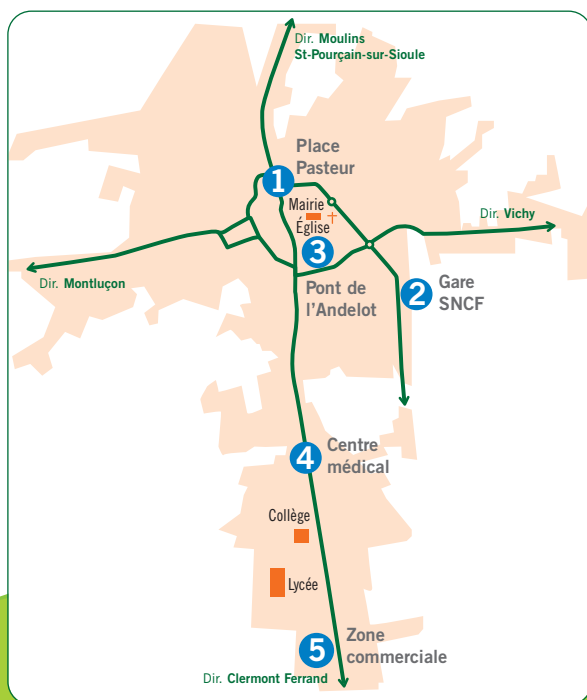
Dir. Moulins
St-Pourçain-sur-Sioule

Place
Pasteur

1

Mairie

Église

3

Dir. Vichy

Dir. Montluçon

Pont de
l'Andelot

2 Gare
SNCF

4 Centre
médical

Collège

Lycée

5 Zone
commerciale

Dir. Clermont Ferrand